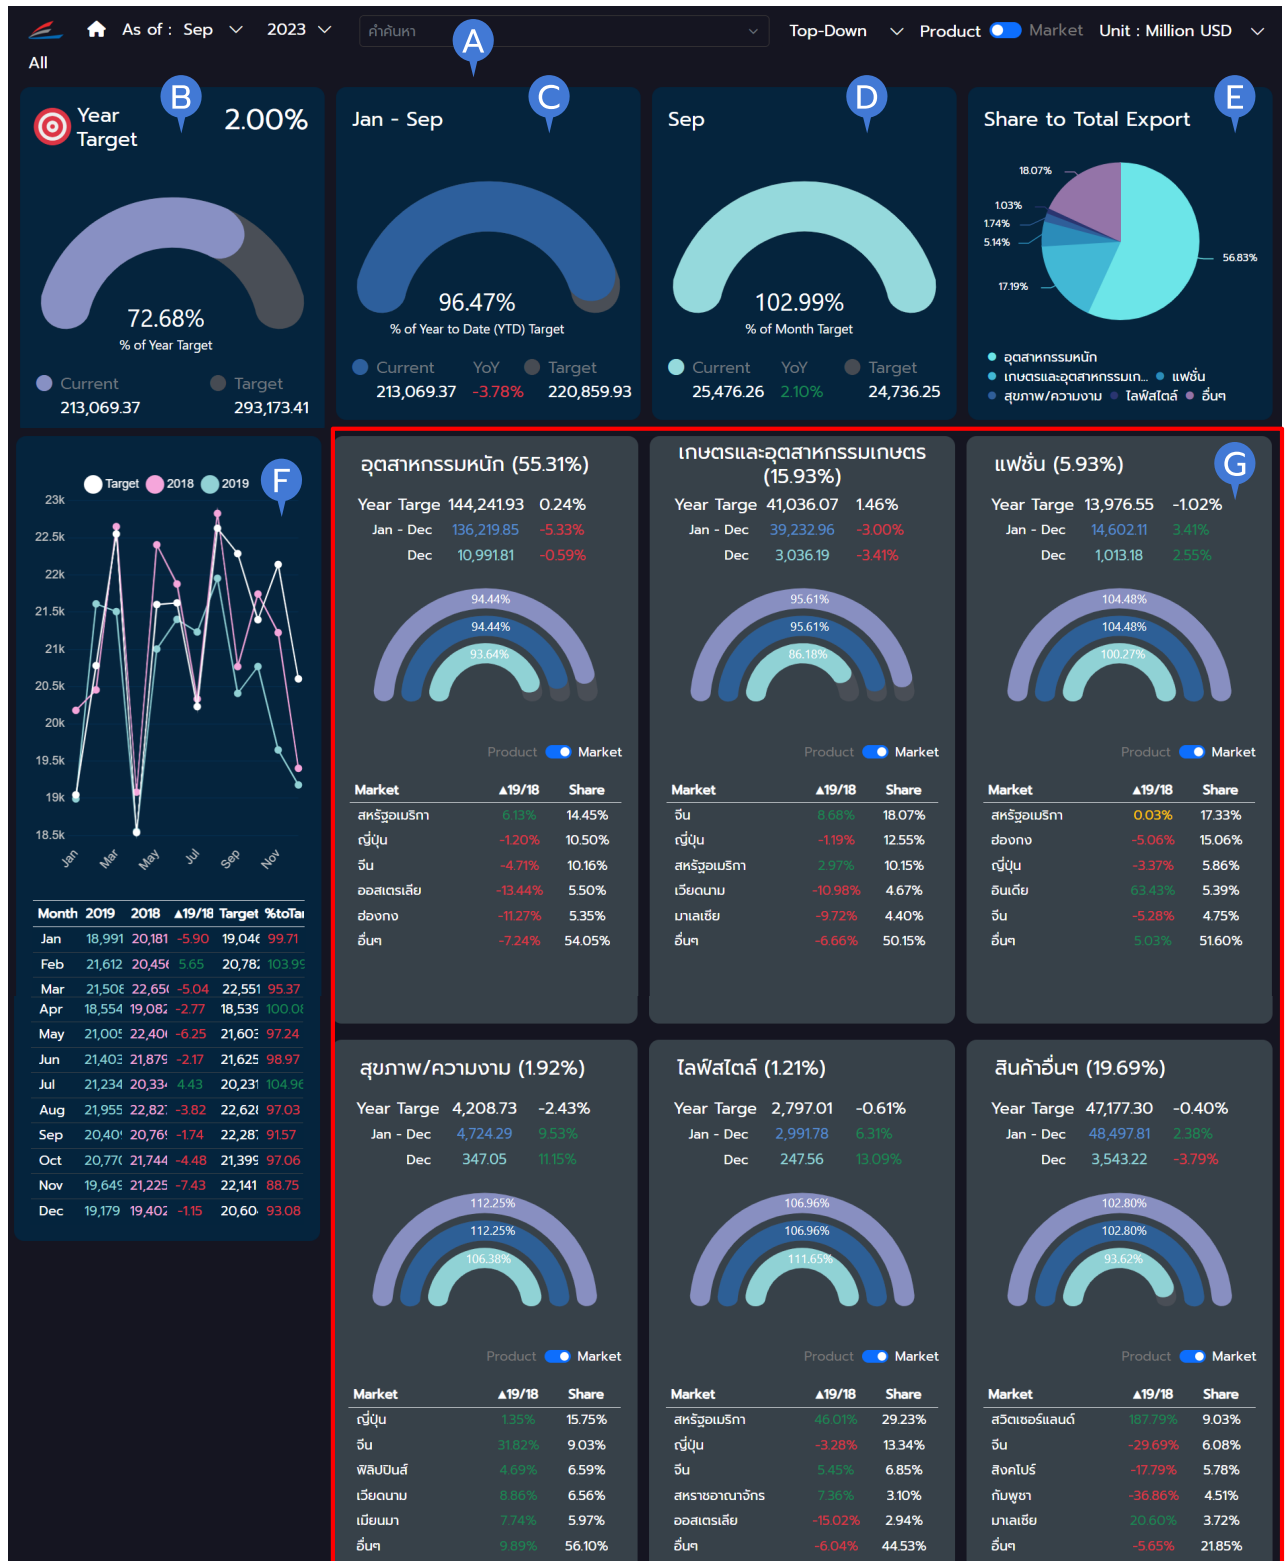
As of : Sep 2023 คำค้นหา Top-Down Product Market Unit : Million USD

All

A

Year Target 2.00% B

72.68%
% of Year Target

Current 213,069.37 Target 293,173.41

Jan - Sep C

96.47%
% of Year to Date (YTD) Target

Current 213,069.37 YoY -3.78% Target 220,859.93

Sep D

102.99%
% of Month Target

Current 25,476.26 YoY 2.10% Target 24,736.25

Share to Total Export E

18.07%
1.03%
1.74%
5.14%
17.19%
56.83%

อุตสาหกรรมหนัก
เกษตรและอุตสาหกรรมเก... แฟชั่น
สุขภาพ/ความงาม ไลฟ์สไตล์ อื่นๆ

F

Target 2018 2019

23k
22.5k
22k
21.5k
21k
20.5k
20k
19.5k
19k
18.5k

Jan Mar May Jul Sep Nov

| Month | 2019 | 2018 | ▲19/18 | Target | %toTa |
|---|---|---|---|---|---|
| Jan | 18,991 | 20,181 | -5.90 | 19,04 | 99.71 |
| Feb | 21,612 | 20,45 | 5.65 | 20,78 | 103.9 |
| Mar | 21,50 | 22,65 | -5.04 | 22,551 | 95.37 |
| Apr | 18,554 | 19,08 | -2.77 | 18,539 | 100.0 |
| May | 21,00 | 22,40 | -6.25 | 21,60 | 97.24 |
| Jun | 21,403 | 21,879 | -2.17 | 21,625 | 98.97 |
| Jul | 21,234 | 20,33 | 4.43 | 20,231 | 104.9 |
| Aug | 21,955 | 22,82 | -3.82 | 22,62 | 97.03 |
| Sep | 20,40 | 20,76 | -1.74 | 22,28 | 91.57 |
| Oct | 20,77 | 21,744 | -4.48 | 21,399 | 97.06 |
| Nov | 19,64 | 21,225 | -7.43 | 22,141 | 88.75 |
| Dec | 19,179 | 19,402 | -1.15 | 20,60 | 93.08 |

G

อุตสาหกรรมหนัก (55.31%)
Year Targe 144,241.93 0.24%
Jan - Dec 136,219.85 -5.33%
Dec 10,991.81 -0.59%
94.44% 94.44% 93.64%
Product Market

| Market | ▲19/18 | Share |
|---|---|---|
| สหรัฐอเมริกา | 6.13% | 14.45% |
| ญี่ปุ่น | -1.20% | 10.50% |
| จีน | -4.71% | 10.16% |
| ออสเตรเลีย | -13.44% | 5.50% |
| ฮ่องกง | -11.27% | 5.35% |
| อื่นๆ | -7.24% | 54.05% |

เกษตรและอุตสาหกรรมเกษตร (15.93%)
Year Targe 41,036.07 1.46%
Jan - Dec 39,232.96 -3.00%
Dec 3,036.19 -3.41%
95.61% 95.61% 86.18%
Product Market

| Market | ▲19/18 | Share |
|---|---|---|
| จีน | 8.68% | 18.07% |
| ญี่ปุ่น | -1.19% | 12.55% |
| สหรัฐอเมริกา | 2.97% | 10.15% |
| เวียดนาม | -10.98% | 4.67% |
| มาเลเซีย | -9.72% | 4.40% |
| อื่นๆ | -6.66% | 50.15% |

แฟชั่น (5.93%)
Year Targe 13,976.55 -1.02%
Jan - Dec 14,602.11 3.41%
Dec 1,013.18 2.55%
104.48% 104.48% 100.27%
Product Market

| Market | ▲19/18 | Share |
|---|---|---|
| สหรัฐอเมริกา | 0.03% | 17.33% |
| ฮ่องกง | -5.06% | 15.06% |
| ญี่ปุ่น | -3.37% | 5.86% |
| อินเดีย | 63.43% | 5.39% |
| จีน | -5.28% | 4.75% |
| อื่นๆ | 5.03% | 51.60% |

สุขภาพ/ความงาม (1.92%)
Year Targe 4,208.73 -2.43%
Jan - Dec 4,724.29 9.53%
Dec 347.05 11.15%
112.25% 112.25% 106.38%
Product Market

| Market | ▲19/18 | Share |
|---|---|---|
| ญี่ปุ่น | 1.35% | 15.75% |
| จีน | 31.82% | 9.03% |
| ฟิลิปปินส์ | 4.69% | 6.59% |
| เวียดนาม | 8.86% | 6.56% |
| เมียนมา | 7.74% | 5.97% |
| อื่นๆ | 9.89% | 56.10% |

ไลฟ์สไตล์ (1.21%)
Year Targe 2,797.01 -0.61%
Jan - Dec 2,991.78 6.31%
Dec 247.56 13.09%
106.96% 106.96% 111.65%
Product Market

| Market | ▲19/18 | Share |
|---|---|---|
| สหรัฐอเมริกา | 46.01% | 29.23% |
| ญี่ปุ่น | -3.28% | 13.34% |
| จีน | 5.45% | 6.85% |
| สหราชอาณาจักร | 7.36% | 3.10% |
| ออสเตรเลีย | -15.02% | 2.94% |
| อื่นๆ | -6.04% | 44.53% |

สินค้าอื่นๆ (19.69%)
Year Targe 47,177.30 -0.40%
Jan - Dec 48,497.81 2.38%
Dec 3,543.22 -3.79%
102.80% 102.80% 93.62%
Product Market

| Market | ▲19/18 | Share |
|---|---|---|
| สวิตเซอร์แลนด์ | 187.79% | 9.03% |
| จีน | -29.69% | 6.08% |
| สิงคโปร์ | -17.79% | 5.78% |
| กัมพูชา | -36.86% | 4.51% |
| มาเลเซีย | 20.60% | 3.72% |
| อื่นๆ | -5.65% | 21.85% |